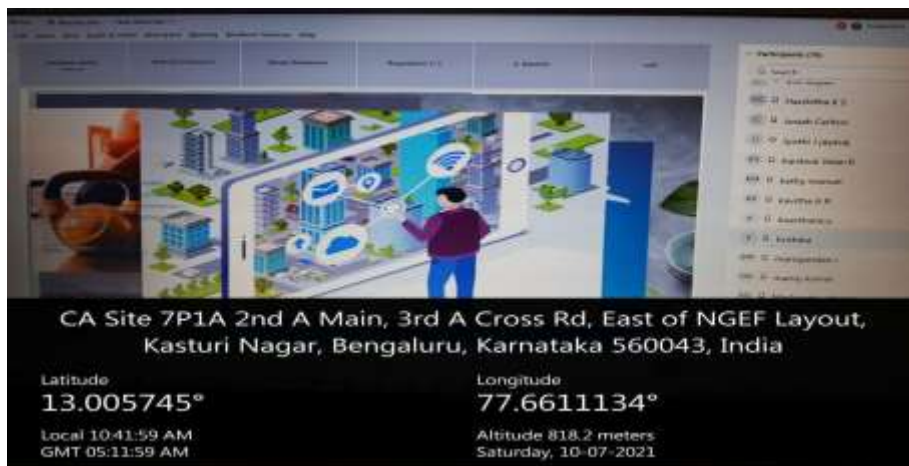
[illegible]

Participants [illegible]

CA Site 7P1A 2nd A Main, 3rd A Cross Rd, East of NGEF Layout, Kasturi Nagar, Bengaluru, Karnataka 560043, India

Latitude
13.005745°

Longitude
77.6611134°

Local 10:41:59 AM
GMT 05:11:59 AM

Altitude 818.2 meters
Saturday, 10-07-2021